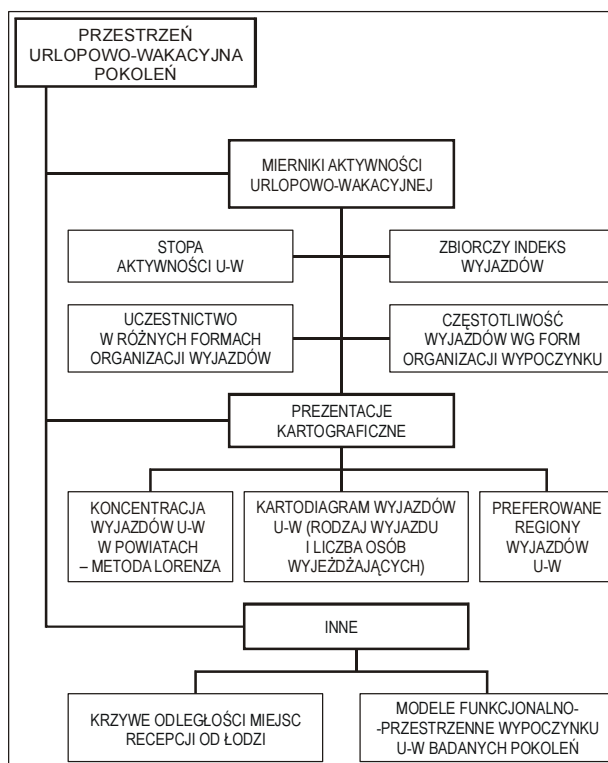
PRZESTRZEŃ URLOPOWO-WAKACYJNA POKOLEŃ

MIERNIKI AKTYWNOŚCI URLOPOWO-WAKACYJNEJ

STOPA AKTYWNOŚCI U-W

ZBIORCZY INDEKS WYJAZDÓW

UCZESTNICTWO W RÓŻNYCH FORMACH ORGANIZACJI WYJAZDÓW

CZĘSTOTLIWOŚĆ WYJAZDÓW WG FORM ORGANIZACJI WYPOCZYNKU

PREZENTACJE KARTOGRAFICZNE

KONCENTRACJA WYJAZDÓW U-W W POWIATACH – METODA LORENZA

KARTODIAGRAM WYJAZDÓW U-W (RODZAJ WYJAZDU I LICZBA OSÓB WYJEŻDŻAJĄCYCH)

PREFEROWANE REGIONY WYJAZDÓW U-W

INNE

KRZYWE ODLEGŁOŚCI MIEJSC RECEPCJI OD ŁODZI

MODELE FUNKCJONALNO-PRZESTRZENNE WYPOCZYNKU U-W BADANYCH POKOLEŃ